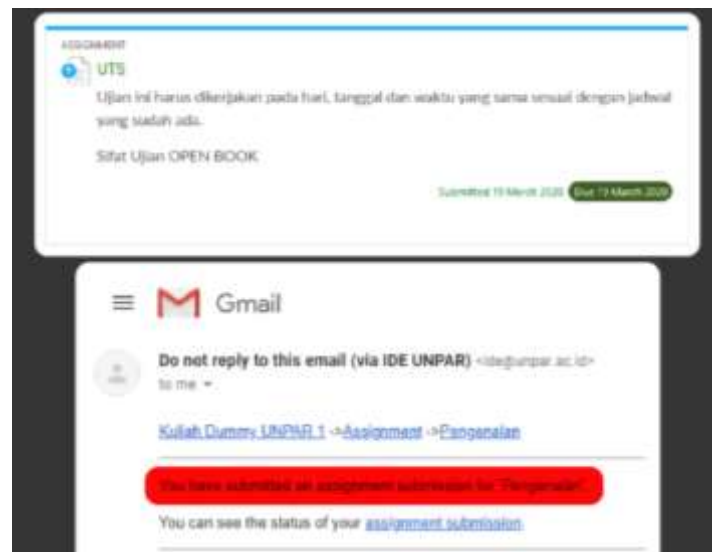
ASSIGNMENT

UTS

Ujian ini harus dikerjakan pada hari, tanggal dan waktu yang sama sesuai dengan jadwal yang sudah ada.

Sifat Ujian OPEN BOOK

Submitted 19 March 2020 Due 19 March 2020

Gmail

Do not reply to this email (via IDE UNPAR) <ide@unpar.ac.id>

to me

Kuliah Dummy UNPAR 1 -> Assignment -> Pengenalan

You have submitted an assignment submission for "Pengenalan".

You can see the status of your assignment submission.